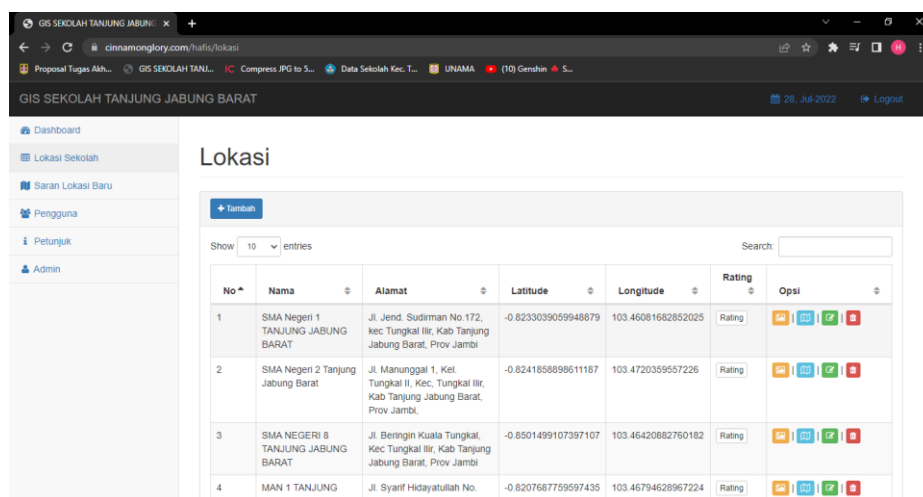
GIS SEKOLAH TANJUNG JABUNG ×

cinnamonglory.com/hafis/lokasi

Proposal Tugas Akh... GIS SEKOLAH TANJ... Compress JPG to 5... Data Sekolah Kec. T... UNAMA (10) Genshin S...

GIS SEKOLAH TANJUNG JABUNG BARAT

28, Jul-2022 Logout

Dashboard
Lokasi Sekolah
Saran Lokasi Baru
Pengguna
Petunjuk
Admin

Lokasi

+ Tambah

Show 10 entries

Search:

| No | Nama | Alamat | Latitude | Longitude | Rating | Opsi |
|---|---|---|---|---|---|---|
| 1 | SMA Negeri 1 TANJUNG JABUNG BARAT | Jl. Jend. Sudirman No.172, kec Tungkal Ilir, Kab Tanjung Jabung Barat, Prov Jambi | -0.8233039059948879 | 103.46081682852025 | Rating | |
| 2 | SMA Negeri 2 Tanjung Jabung Barat | Jl. Manunggal 1, Kel. Tungkal II, Kec, Tungkal Ilir, Kab Tanjung Jabung Barat, Prov Jambi, | -0.8241858898611187 | 103.4720359557226 | Rating | |
| 3 | SMA NEGERI 8 TANJUNG JABUNG BARAT | Jl. Beringin Kuala Tungkal, Kec Tungkal Ilir, Kab Tanjung Jabung Barat, Prov Jambi | -0.8501499107397107 | 103.46420882760182 | Rating | |
| 4 | MAN 1 TANJUNG | Jl. Syarif Hidayatullah No. | -0.8207687759597435 | 103.46794628967224 | Rating | |